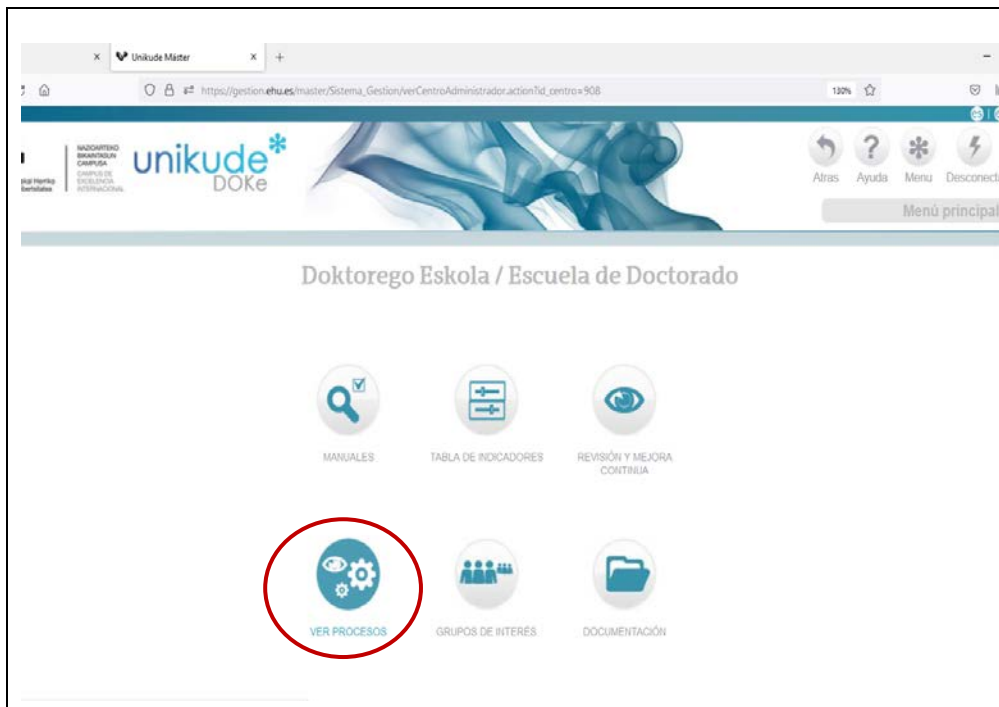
Unikude Máster

https://gestion.ehu.es/master/Sistema_Gestion/verCentroAdministrador.action?id_centro=908

130%

NAZIOARTEKO BIKAINTASUN CAMPUSA
CAMPUS DE EXCELENCIA INTERNACIONAL

unikude DOKe

Atras Ayuda Menu Desconecta

Menú principal

Doktorego Eskola / Escuela de Doctorado

MANUALES

TABLA DE INDICADORES

REVISIÓN Y MEJORA CONTINUA

VER PROCESOS

GRUPOS DE INTERÉS

DOCUMENTACIÓN